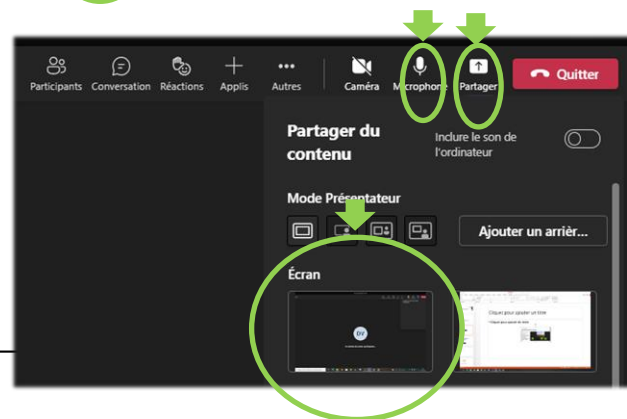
Participants Conversation Réactions Applis Autres Caméra Microphone Partager Quitter

Partager du contenu

Inclure le son de l'ordinateur

Mode Présentateur

Ajouter un arrièr...

Écran

Cliquez pour ajouter un titre

Cliquez pour ajouter du texte